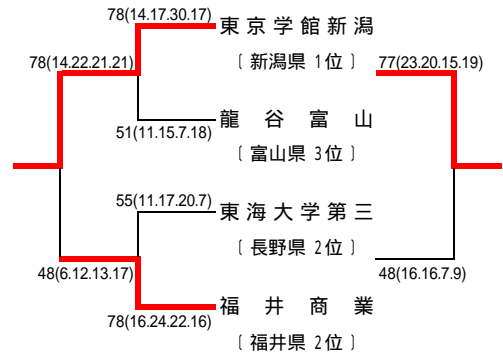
78(14.17.30.17)
東京学館新潟
〔新潟県 1位〕
78(14.22.21.21)
77(23.20.15.19)
龍 谷 富 山
51(11.15.7.18)
〔富山県 3位〕
55(11.17.20.7)
東海大学第三
〔長野県 2位〕
48(6.12.13.17)
48(16.16.7.9)
福 井 商 業
78(16.24.22.16)
〔福井県 2位〕